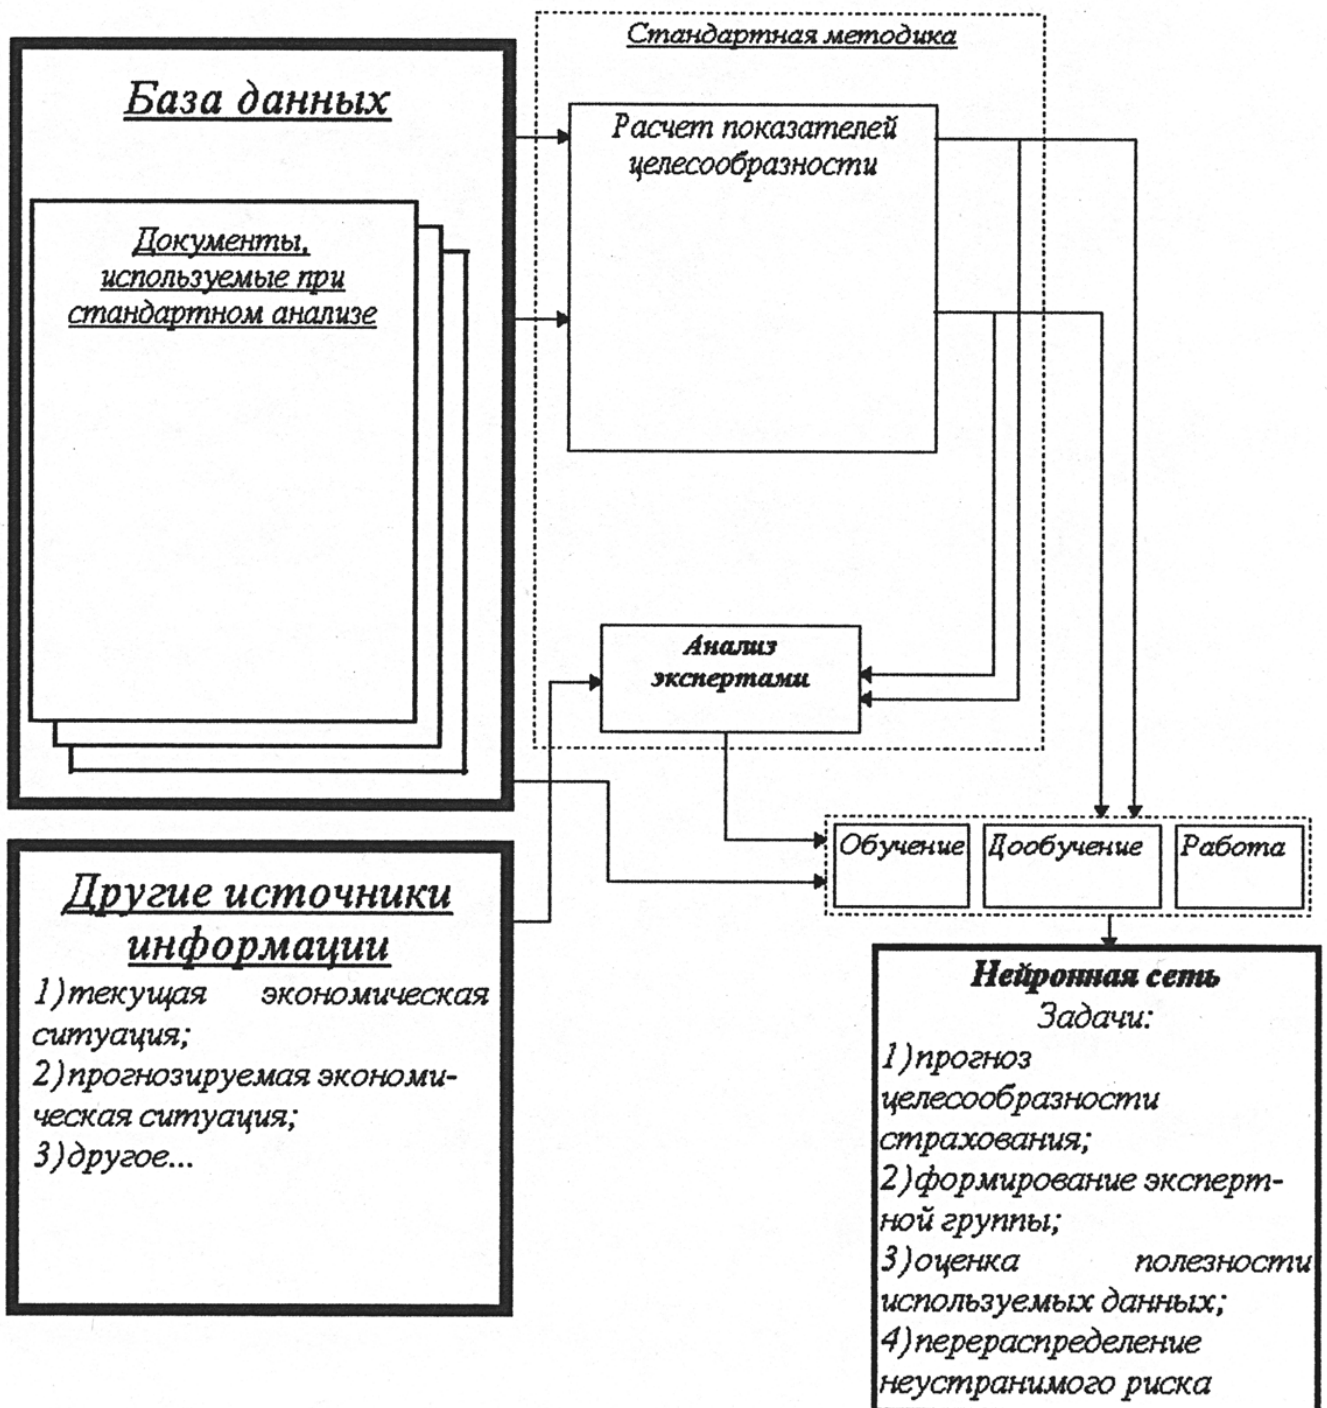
База данных

Документы, используемые при стандартном анализе

Стандартная методика

Расчет показателей целесообразности

Анализ экспертами

Обучение

Дообучение

Работа

Другие источники информации

1) текущая экономическая ситуация;
2) прогнозируемая экономическая ситуация;
3) другое...

Нейронная сеть
Задачи:
1) прогноз целесообразности страхования;
2) формирование экспертной группы;
3) оценка полезности используемых данных;
4) перераспределение неустранимого риска